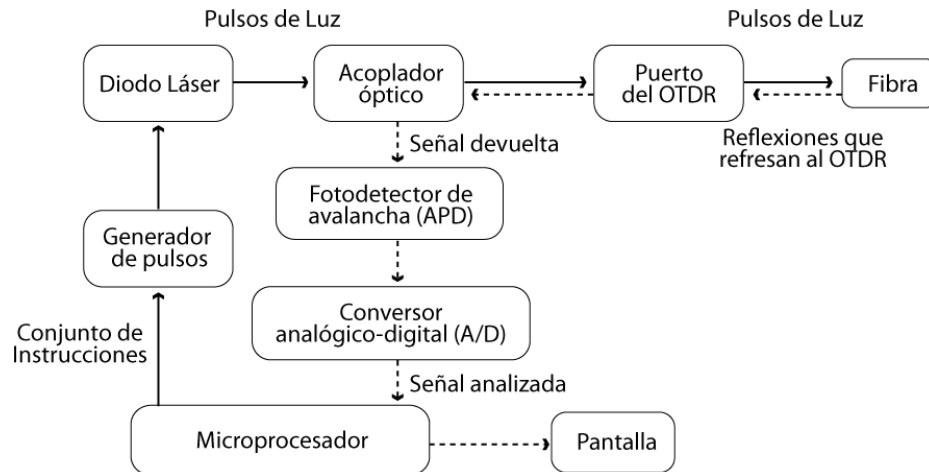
Pulsos de Luz

Pulsos de Luz

Diodo Láser

Acoplador óptico

Puerto del OTDR

Fibra

Señal devuelta

Reflexiones que refresan al OTDR

Fotodetector de avalancha (APD)

Generador de pulsos

Conversor analógico-digital (A/D)

Conjunto de Instrucciones

Señal analizada

Microprocesador

Pantalla